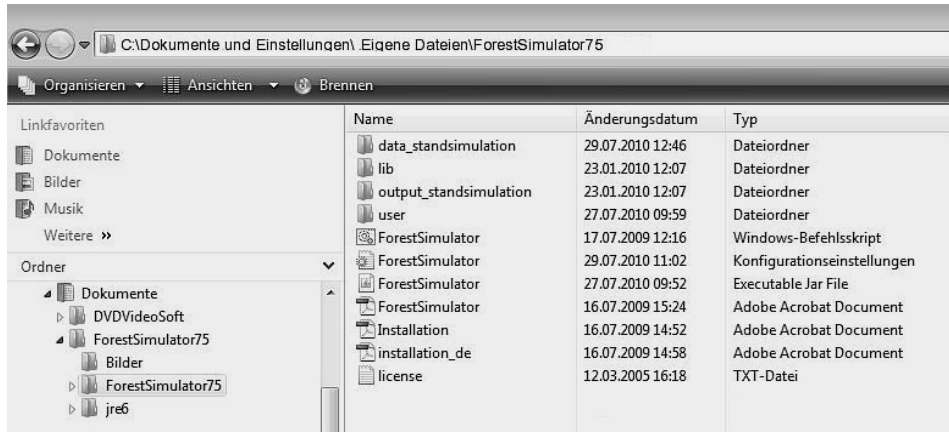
C:\Dokumente und Einstellungen\ .Eigene Dateien\ForestSimulator75

Organisieren ▾ Ansichten ▾ Brennen

Linkfavoriten
Dokumente
Bilder
Musik
Weitere »

Ordner
Dokumente
DVDVideoSoft
ForestSimulator75
Bilder
ForestSimulator75
jre6

| Name | Änderungsdatum | Typ |
|---|---|---|
| data_standsimulation | 29.07.2010 12:46 | Dateiordner |
| lib | 23.01.2010 12:07 | Dateiordner |
| output_standsimulation | 23.01.2010 12:07 | Dateiordner |
| user | 27.07.2010 09:59 | Dateiordner |
| ForestSimulator | 17.07.2009 12:16 | Windows-Befehlsskript |
| ForestSimulator | 29.07.2010 11:02 | Konfigurationseinstellungen |
| ForestSimulator | 27.07.2010 09:52 | Executable Jar File |
| ForestSimulator | 16.07.2009 15:24 | Adobe Acrobat Document |
| Installation | 16.07.2009 14:52 | Adobe Acrobat Document |
| installation_de | 16.07.2009 14:58 | Adobe Acrobat Document |
| license | 12.03.2005 16:18 | TXT-Datei |